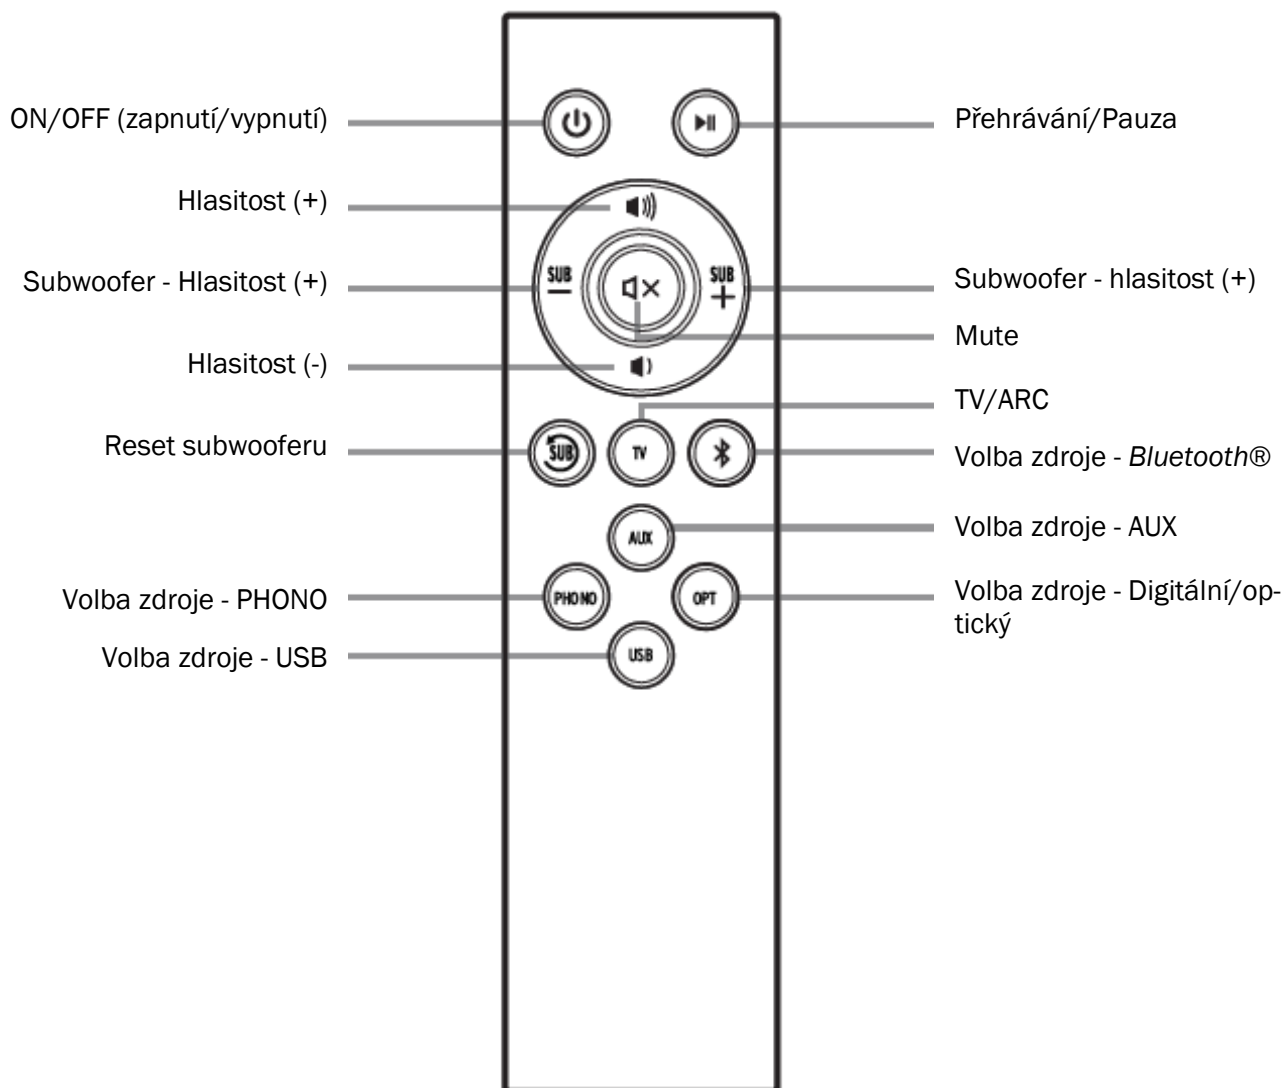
ON/OFF (zapnutí/vypnutí)

Přehrávání/Pauza

Hlasitost (+)

SUB
—

SUB
+

Subwoofer - Hlasitost (+)

Subwoofer - hlasitost (+)

Mute

Hlasitost (-)

TV/ARC

Reset subwooferu

SUB

TV

Volba zdroje - *Bluetooth*®

AUX

Volba zdroje - AUX

Volba zdroje - PHONO

PHONO

OPT

Volba zdroje - Digitální/optický

Volba zdroje - USB

USB